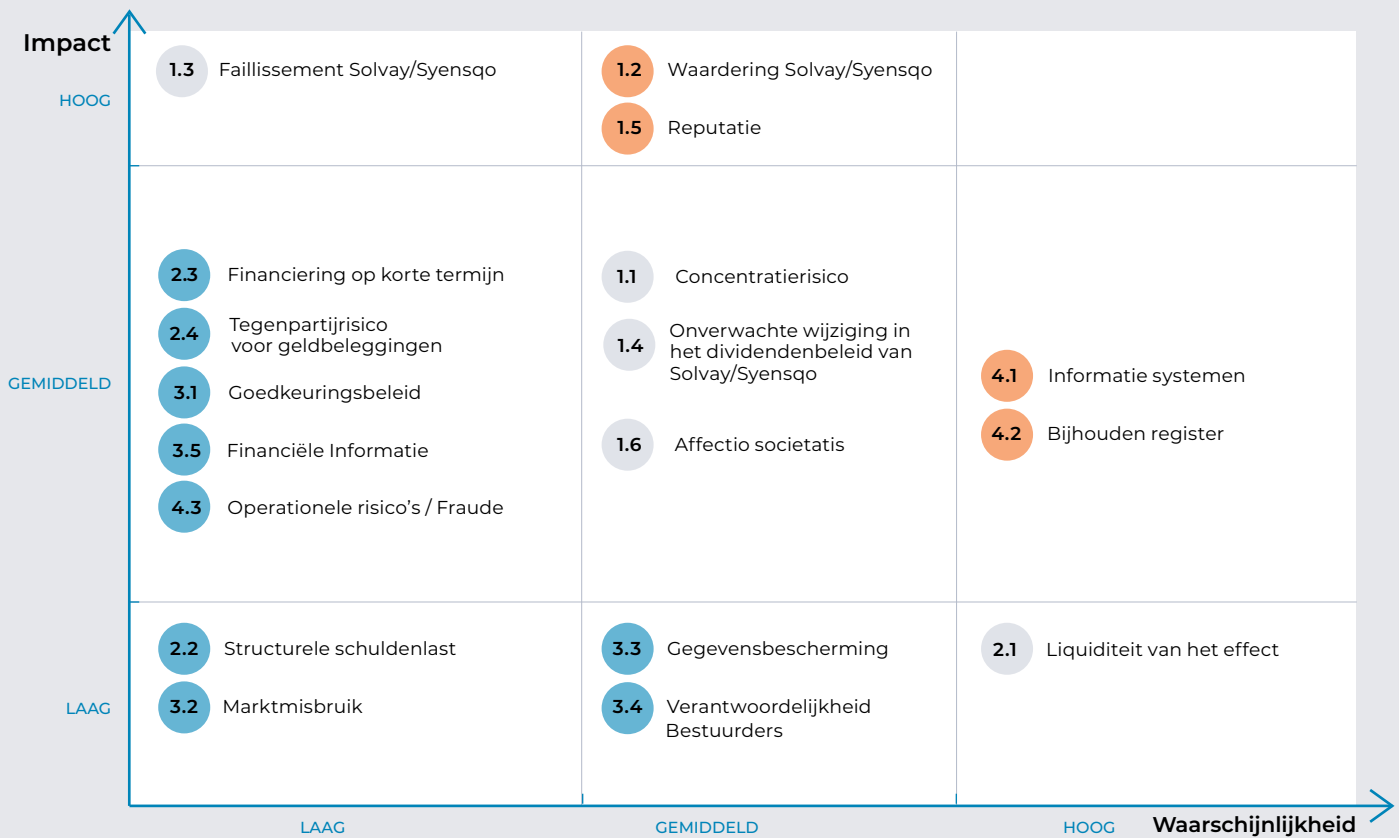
Impact

HOOG

1.3 Faillissement Solvay/Syensqo

1.2 Waardering Solvay/Syensqo

1.5 Reputatie

GEMIDDELD

2.3 Financiering op korte termijn

2.4 Tegenpartijrisico voor geldbeleggingen

3.1 Goedkeuringsbeleid

3.5 Financiële Informatie

4.3 Operationele risico's / Fraude

1.1 Concentratierisico

1.4 Onverwachte wijziging in het dividendenbeleid van Solvay/Syensqo

1.6 Affectio societatis

4.1 Informatie systemen

4.2 Bijhouden register

LAAG

2.2 Structurele schuldenlast

3.2 Marktmisbruik

3.3 Gegevensbescherming

3.4 Verantwoordelijkheid Bestuurders

2.1 Liquiditeit van het effect

LAAG

GEMIDDELD

HOOG

Waarschijnlijkheid